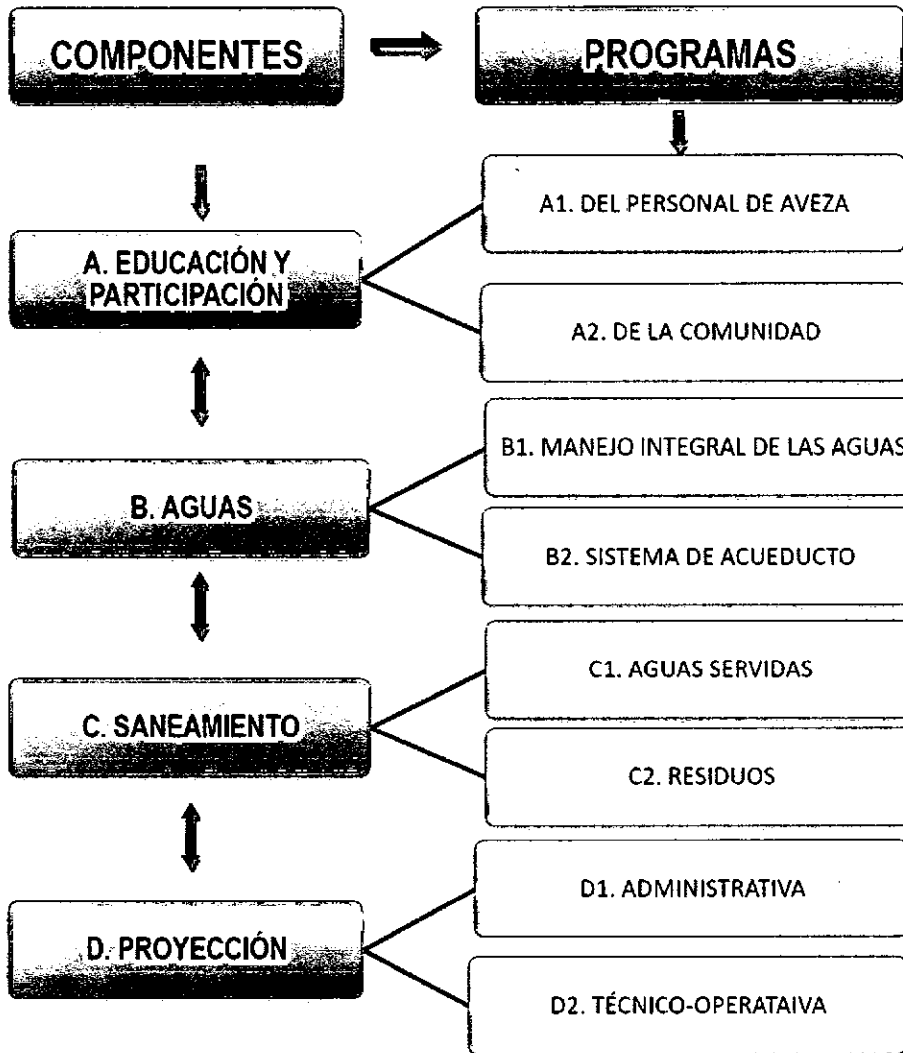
COMPONENTES

PROGRAMAS

A. EDUCACIÓN Y PARTICIPACIÓN

A1. DEL PERSONAL DE AVEZA

A2. DE LA COMUNIDAD

B. AGUAS

B1. MANEJO INTEGRAL DE LAS AGUAS

B2. SISTEMA DE ACUEDUCTO

C. SANEAMIENTO

C1. AGUAS SERVIDAS

C2. RESIDUOS

D. PROYECCIÓN

D1. ADMINISTRATIVA

D2. TÉCNICO-OPERATAIVA